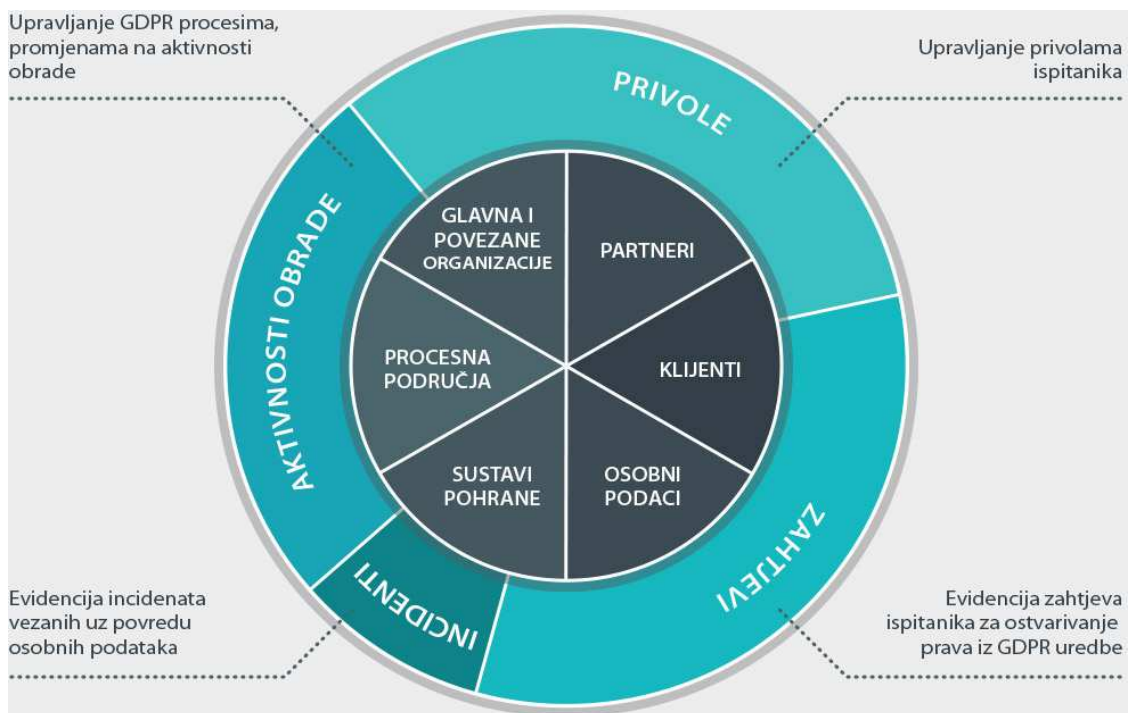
Upravljanje GDPR procesima, promjenama na aktivnosti obrade

Upravljanje privolama ispitanika

PRIVOLE

AKTIVNOSTI OBRADE

GLAVNA I POVEZANE ORGANIZACIJE

PARTNERI

PROCESNA PODRUČJA

KLIJENTI

SUSTAVI POHRANE

OSOBNI PODACI

ZAHTJEVI

INCIDENTI

Evidencija incidenata vezanih uz povredu osobnih podataka

Evidencija zahtjeva ispitanika za ostvarivanje prava iz GDPR uredbe